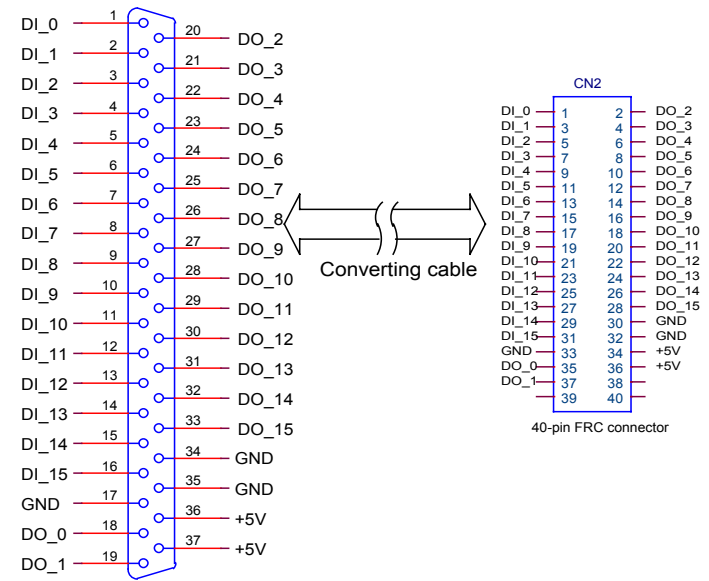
DI_0 1
DI_1 2
DI_2 3
DI_3 4
DI_4 5
DI_5 6
DI_6 7
DI_7 8
DI_8 9
DI_9 10
DI_10 11
DI_11 12
DI_12 13
DI_13 14
DI_14 15
DI_15 16
GND 17
DO_0 18
DO_1 19

20 DO_2
21 DO_3
22 DO_4
23 DO_5
24 DO_6
25 DO_7
26 DO_8
27 DO_9
28 DO_10
29 DO_11
30 DO_12
31 DO_13
32 DO_14
33 DO_15
34 GND
35 GND
36 +5V
37 +5V

Converting cable

CN2

| | | | |
|---|---|---|---|
| DI_0 | 1 | 2 | DO_2 |
| DI_1 | 3 | 4 | DO_3 |
| DI_2 | 5 | 6 | DO_4 |
| DI_3 | 7 | 8 | DO_5 |
| DI_4 | 9 | 10 | DO_6 |
| DI_5 | 11 | 12 | DO_7 |
| DI_6 | 13 | 14 | DO_8 |
| DI_7 | 15 | 16 | DO_9 |
| DI_8 | 17 | 18 | DO_10 |
| DI_9 | 19 | 20 | DO_11 |
| DI_10 | 21 | 22 | DO_12 |
| DI_11 | 23 | 24 | DO_13 |
| DI_12 | 25 | 26 | DO_14 |
| DI_13 | 27 | 28 | DO_15 |
| DI_14 | 29 | 30 | GND |
| DI_15 | 31 | 32 | GND |
| GND | 33 | 34 | +5V |
| DO_0 | 35 | 36 | +5V |
| DO_1 | 37 | 38 | |
| | 39 | 40 | |

40-pin FRC connector